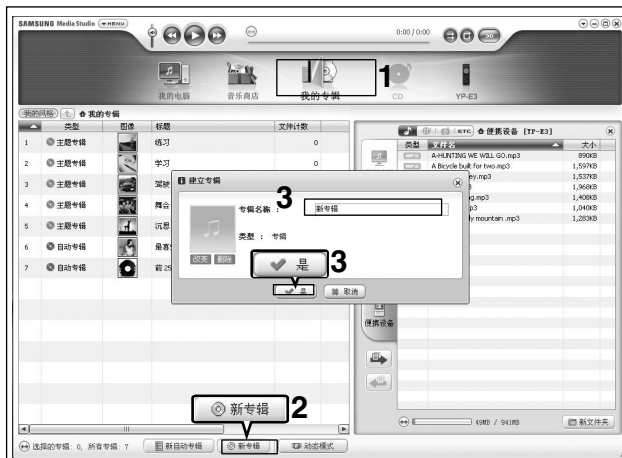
SAMSUNG Media Studio MENU

0:00 / 0:00

我的电脑 音乐商店 我的专辑 1 CD YP-E3

我的风格 我的专辑

| | 类型 | 图像 | 标题 | 文件计数 |
|---|---|---|---|---|
| 1 | 主题专辑 | | 练习 | 0 |
| 2 | 主题专辑 | | 学习 | 0 |
| 3 | 主题专辑 | | 驾驶 | |
| 4 | 主题专辑 | | 舞会 | |
| 5 | 主题专辑 | | 沉思 | |
| 6 | 自动专辑 | | 最喜 | |
| 7 | 自动专辑 | | 前 25 | |

建立专辑

3 专辑名称： 新专辑

类型 ： 专辑

改变 删除

是 3

是 取消

ETC 便携设备 [YP-E3]

| 类型 | 文件名 | 大小 |
|---|---|---|
| | A-HUNTING WE WILL GO.mp3 | 890KB |
| | A Bicycle built for two.mp3 | 1,597KB |
| | ey.mp3 | 1,537KB |
| | 3 | 1,968KB |
| | g.mp3 | 1,408KB |
| | p3 | 1,040KB |
| | y mountain .mp3 | 1,283KB |

便携设备

49MB / 941MB 新文件夹

新专辑 2

选择的专辑： 0， 所有专辑： 7 新自动专辑 新专辑 动态模式